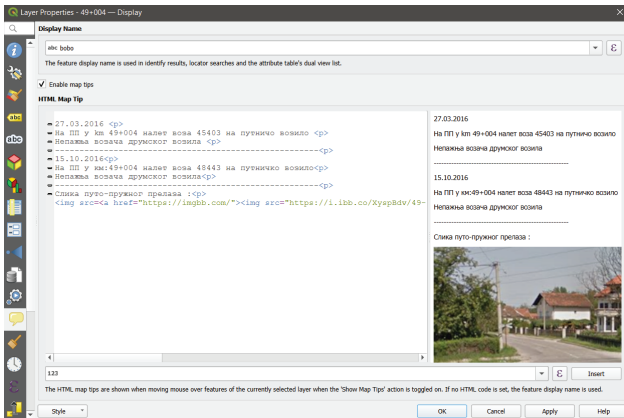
Layer Properties - 49+004 — Display

Display Name

abc bobo

The feature display name is used in identify results, locator searches and the attribute table's dual view list.

Enable map tips

HTML Map Tip

27.03.2016 <p>
На ПП у km 49+004 налет воза 45403 на путничо возило <p>
Непажња возача друмског возила <p>
------------------------------------------------------<p>
15.10.2016<p>
На ПП у км:49+004 налет воза 48443 на путничко возило<p>
Непажња возача друмског возила<p>
------------------------------------------------------<p>
Слика путо-пружног прелаза :<p>
<img src=<a href="https://imgbb.com/"><img src="https://i.ibb.co/XyspBdv/49-

27.03.2016

На ПП у km 49+004 налет воза 45403 на путничо возило

Непажња возача друмског возила

------------------------------------------------------

15.10.2016

На ПП у км:49+004 налет воза 48443 на путничко возило

Непажња возача друмског возила

------------------------------------------------------

Слика путо-пружног прелаза :

123

ε

Insert

The HTML map tips are shown when moving mouse over features of the currently selected layer when the 'Show Map Tips' action is toggled on. If no HTML code is set, the feature display name is used.

Style

OK

Cancel

Apply

Help